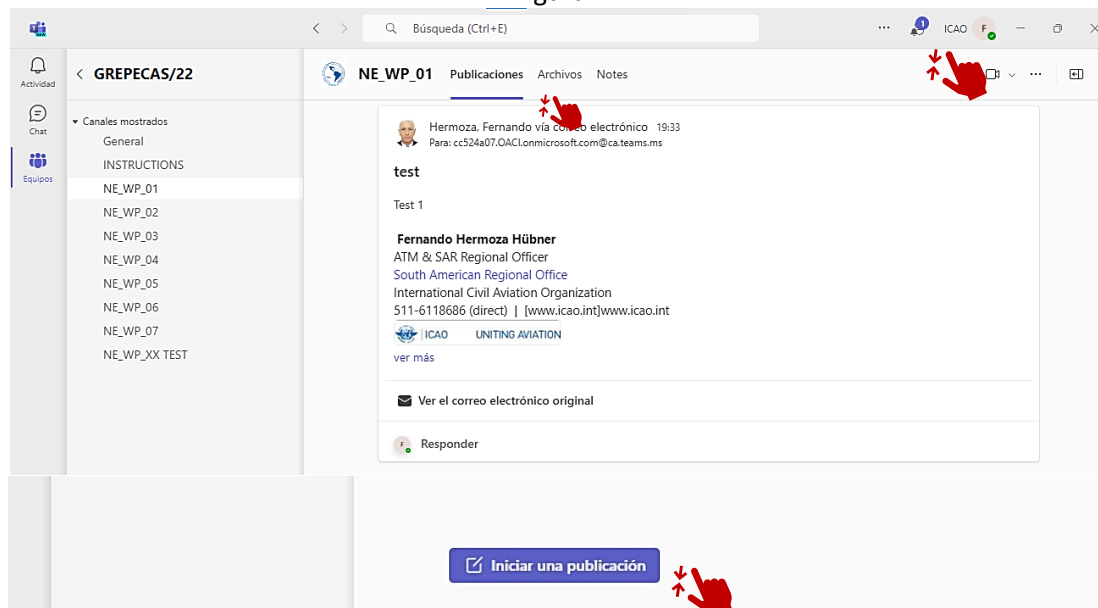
Búsqueda (Ctrl+E)

ICAO F

Actividad
Chat
Equipos

GREPECAS/22

Canales mostrados
General
INSTRUCTIONS
NE_WP_01
NE_WP_02
NE_WP_03
NE_WP_04
NE_WP_05
NE_WP_06
NE_WP_07
NE_WP_XX TEST

NE_WP_01 Publicaciones Archivos Notes

Hermoza, Fernando vía correo electrónico 19:33
Para: cc524a07.OACI.onmicrosoft.com@ca.teams.ms

test

Test 1

Fernando Hermoza Hübner
ATM & SAR Regional Officer
South American Regional Office
International Civil Aviation Organization
511-6118686 (direct) | [www.icao.int]www.icao.int
ICAO UNITING AVIATION
ver más

Ver el correo electrónico original

Responder

Iniciar una publicación